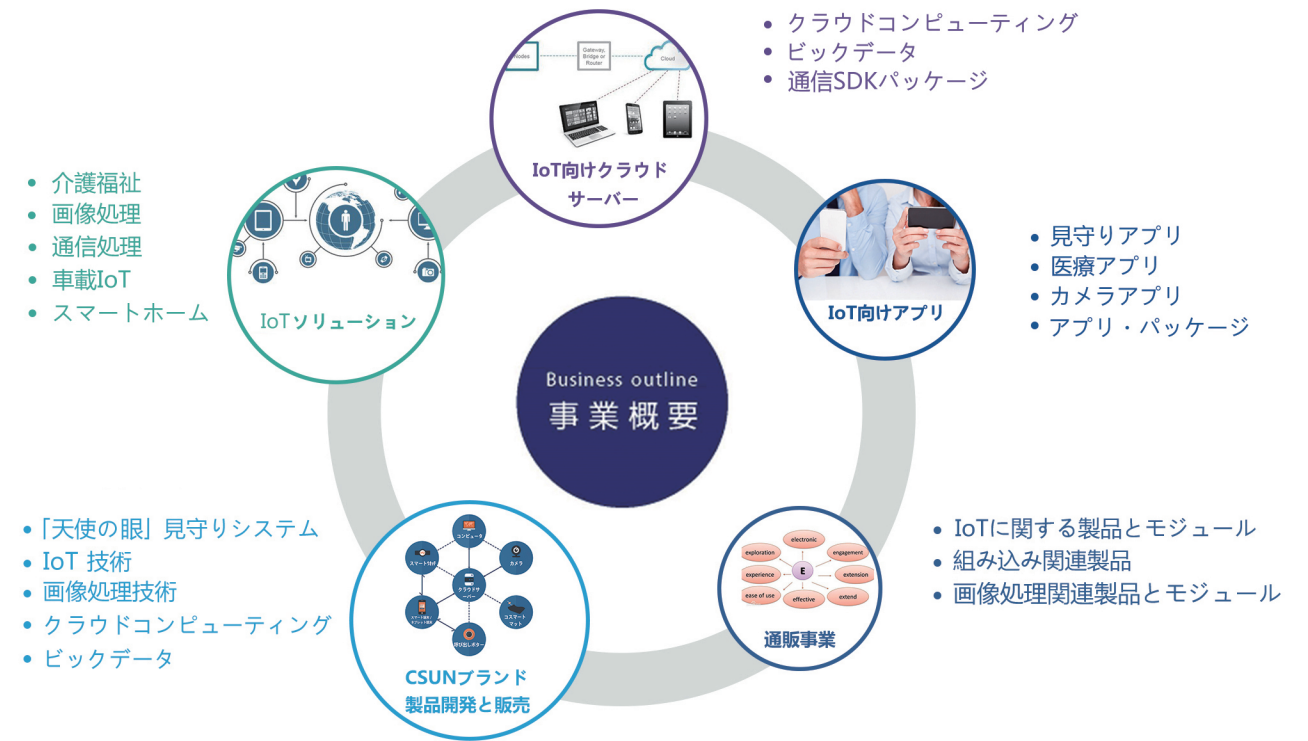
Nodes
Gateway, Bridge or Router
Cloud
IoT向けクラウドサーバー

• クラウドコンピューティング
• ビックデータ
• 通信SDKパッケージ

• 介護福祉
• 画像処理
• 通信処理
• 車載IoT
• スマートホーム

IoTソリューション

IoT向けアプリ

• 見守りアプリ
• 医療アプリ
• カメラアプリ
• アプリ・パッケージ

Business outline
事業概要

• 「天使の眼」見守りシステム
• IoT 技術
• 画像処理技術
• クラウドコンピューティング
• ビックデータ

コンピュータ
スマート付け
カメラ
クラウドサーバー
スマート端末／タブレット端末
コスマートマット
呼び出しボタン
CSUNブランド製品開発と販売

exploration
electronic
engagement
experience
E
extension
ease of use
effective
extend
通販事業

• IoTに関する製品とモジュール
• 組み込み関連製品
• 画像処理関連製品とモジュール